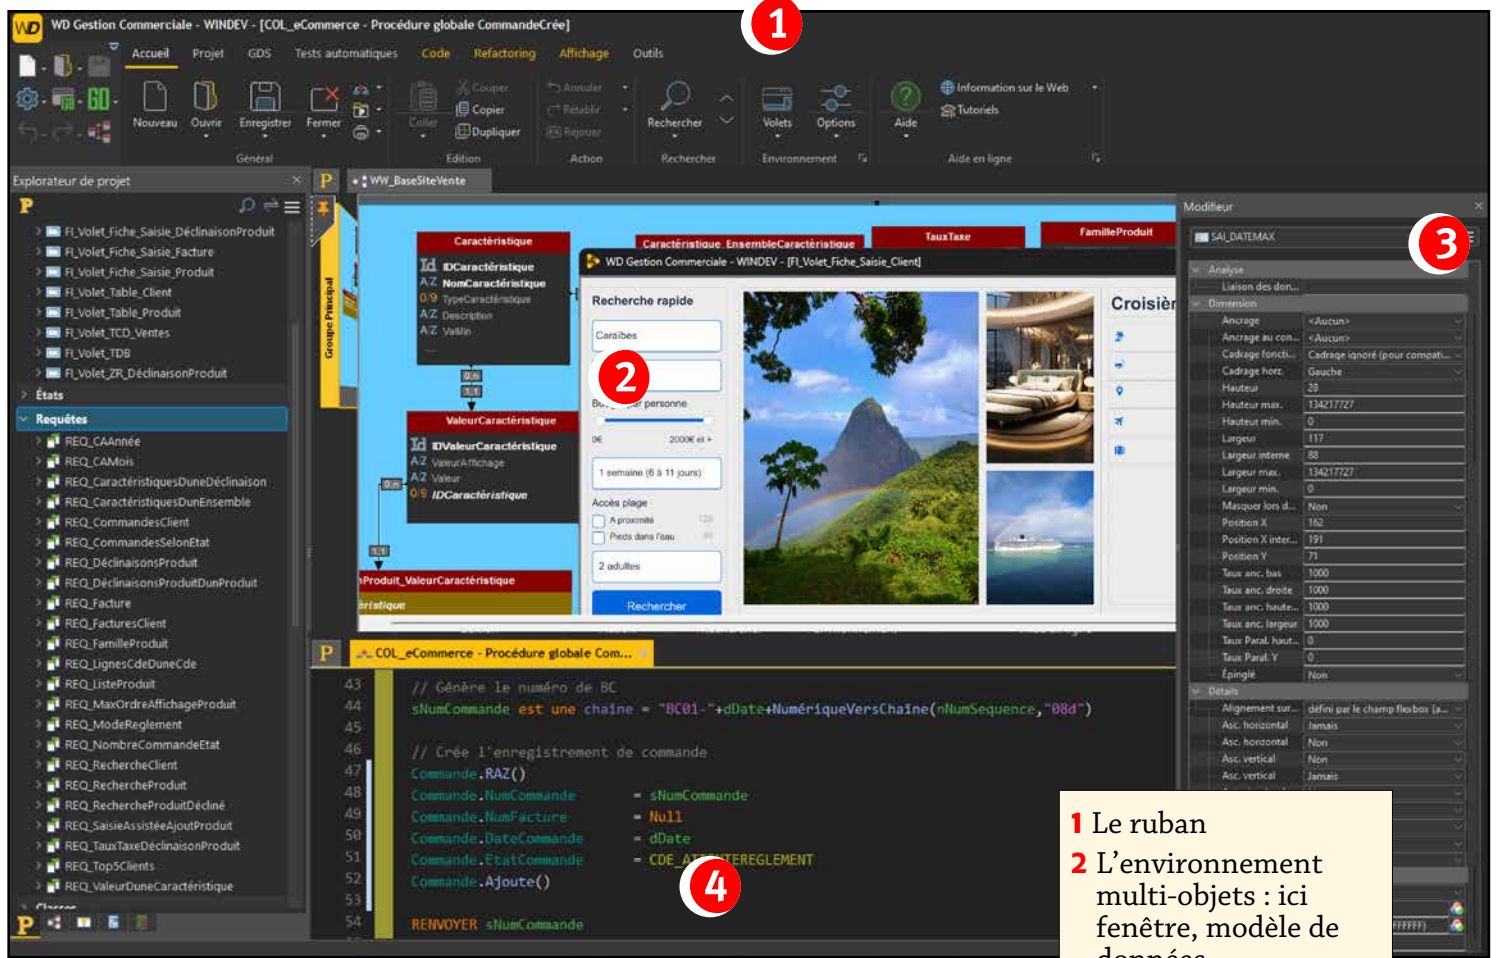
WD Gestion Commerciale - WINDEV - [COL_eCommerce - Procédure globale CommandeCréée]

1

Accueil Projet GDS Tests automatiques Code Refactoring Affichage Outils

Nouveau Ouvrir Enregistrer Fermer Coller Couper Copier Dupliquer Annuler Rétablir Rejouer Rechercher Volets Options Aide Information sur le Web Tutoriels

Général Edition Action Rechercher Environnement Aide en ligne

Explorateur de projet

FI_Volet_Fiche_Saisie_DéclinaisonProduit
FI_Volet_Fiche_Saisie_Facture
FI_Volet_Fiche_Saisie_Produit
FI_Volet_Table_Client
FI_Volet_Table_Produit
FI_Volet_TCD_Ventes
FI_Volet_TDB
FI_Volet_ZR_DéclinaisonProduit
États
Requêtes
REQ_CAAnnée
REQ_CAMois
REQ_CaractéristiquesDuneDéclinaison
REQ_CaractéristiquesDunEnsemble
REQ_CommandesClient
REQ_CommandesSelonEtat
REQ_DéclinaisonsProduit
REQ_DéclinaisonsProduitDunProduit
REQ_Facture
REQ_FacturesClient
REQ_FamilleProduit
REQ_LignesCdeDuneCde
REQ_ListeProduit
REQ_MaxOrdreAffichageProduit
REQ_ModeReglement
REQ_NombreCommandeEtat
REQ_RechercheClient
REQ_RechercheProduit
REQ_RechercheProduitDécliné
REQ_SaisieAssistéeAjoutProduit
REQ_TauxTaxeDéclinaisonProduit
REQ_Top5Clients
REQ_ValeurDuneCaractéristique
Classes

WW_BaseSiteVente

Groupe Principal

Caractéristique
IDCaractéristique
NomCaractéristique
TypeCaractéristique
Description
ValMin

Caractéristique_EnsembleCaractéristique
TauxTaxe
FamilleProduit

ValeurCaractéristique
IDValeurCaractéristique
ValeurAffichage
Valeur
IDCaractéristique

Produit_ValeurCaractéristique

WD Gestion Commerciale - WINDEV - [FI_Volet_Fiche_Saisie_Client]

Recherche rapide
Caraïbes
2
Budget par personne
0€ 2000€ et +
1 semaine (6 à 11 jours)
Accès plage
A proximité
Pieds dans l'eau
2 adultes
Rechercher

Croisièr

COL_eCommerce - Procédure globale Com...

43 // Génère le numéro de BC
44 sNumCommande est une chaîne = "BC01-"+dDate+NumériqueVersChaîne(nNumSequence,"08d")
45
46 // Crée l'enregistrement de commande
47 Commande.RAZ()
48 Commande.NumCommande = sNumCommande
49 Commande.NumFacture = Null
50 Commande.DateCommande = dDate
51 Commande.EtatCommande = CDE_ATTENTEREGLEMENT
52 Commande.Ajoute()
53
54 RENVOYER sNumCommande

4

Modifieur
SAI_DATEMAX
3
Analyse
Liaison des don...
Dimension
Ancrage <Aucun>
Ancrage au con... <Aucun>
Cadrage foncti... Cadrage ignoré (pour compati...
Cadrage horz. Gauche
Hauteur 28
Hauteur max. 134217727
Hauteur min. 0
Largeur 117
Largeur interne 88
Largeur max. 134217727
Largeur min. 0
Masquer lors d... Non
Position X 162
Position X inter... 191
Position Y 71
Taux anc. bas 1000
Taux anc. droite 1000
Taux anc. haute... 1000
Taux anc. largeur 1000
Taux Paral. haut... 0
Taux Paral. Y 0
Épinglé Non
Détails
Alignement sur... défini par le champ flexbox (a...
Asc. horizontal Jamais
Asc. horizontal Non
Asc. vertical Non
Asc. vertical Jamais

1 Le ruban
2 L'environnement multi-objets : ici fenêtre, modèle de données